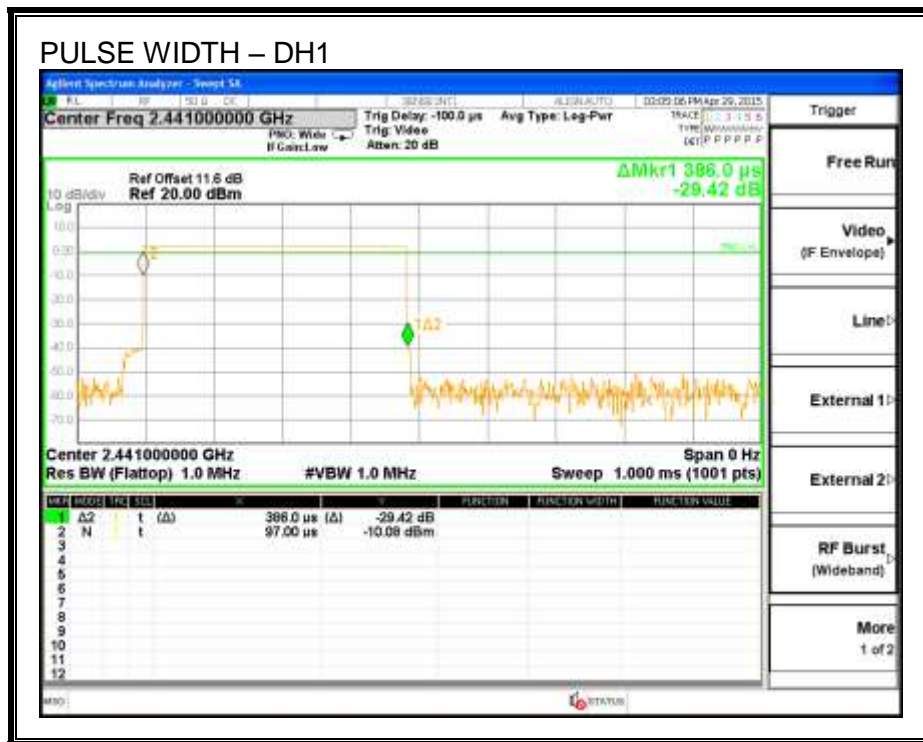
PULSE WIDTH – DH1

Agilent Spectrum Analyzer - Swept SA
RL RF 50 Ω DC SENSE:INT ALIGN AUTO 03:03:06 PM Apr 29, 2015
Center Freq 2.441000000 GHz
PNO: Wide
IFGain:Low
Trig Delay: -100.0 µs
Trig: Video
Atten: 20 dB
Avg Type: Log-Pwr
TRACE 1 2 3 4 5 6
TYPE
DET P P P P P P

Trigger

Ref Offset 11.6 dB
10 dB/div Ref 20.00 dBm
Log
ΔMkr1 386.0 µs
-29.42 dB

10.0
0.00
-10.0
-20.0
-30.0
-40.0
-50.0
-60.0
-70.0

1Δ2

Free Run

Video
(IF Envelope)

Line

External 1

External 2

RF Burst
(Wideband)

More
1 of 2

Center 2.441000000 GHz
Res BW (Flattop) 1.0 MHz
#VBW 1.0 MHz
Span 0 Hz
Sweep 1.000 ms (1001 pts)

| MKR | MODE | TRC | SCL | X | | Y | FUNCTION | FUNCTION WIDTH | FUNCTION VALUE |
|---|---|---|---|---|---|---|---|---|---|
| 1 | Δ2 | 1 | t (Δ) | 386.0 µs | (Δ) | -29.42 dB | | | |
| 2 | N | 1 | t | 97.00 µs | | -10.08 dBm | | | |
| 3 | | | | | | | | | |
| 4 | | | | | | | | | |
| 5 | | | | | | | | | |
| 6 | | | | | | | | | |
| 7 | | | | | | | | | |
| 8 | | | | | | | | | |
| 9 | | | | | | | | | |
| 10 | | | | | | | | | |
| 11 | | | | | | | | | |
| 12 | | | | | | | | | |

MSG
STATUS